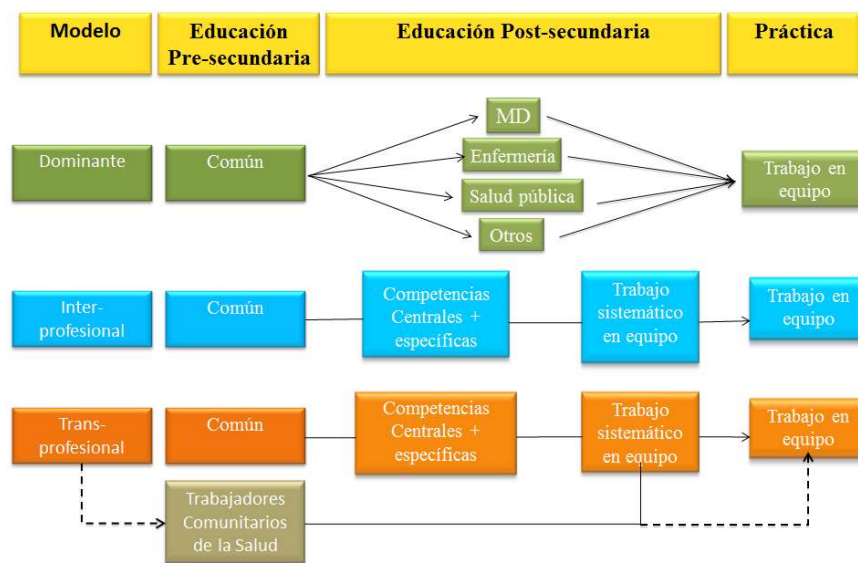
Modelo

Educación Pre-secundaria

Educación Post-secundaria

Práctica

Dominante

Común

MD

Enfermería

Salud pública

Otros

Trabajo en equipo

Inter-profesional

Común

Competencias Centrales + específicas

Trabajo sistemático en equipo

Trabajo en equipo

Trans-profesional

Común

Competencias Centrales + específicas

Trabajo sistemático en equipo

Trabajo en equipo

Trabajadores Comunitarios de la Salud